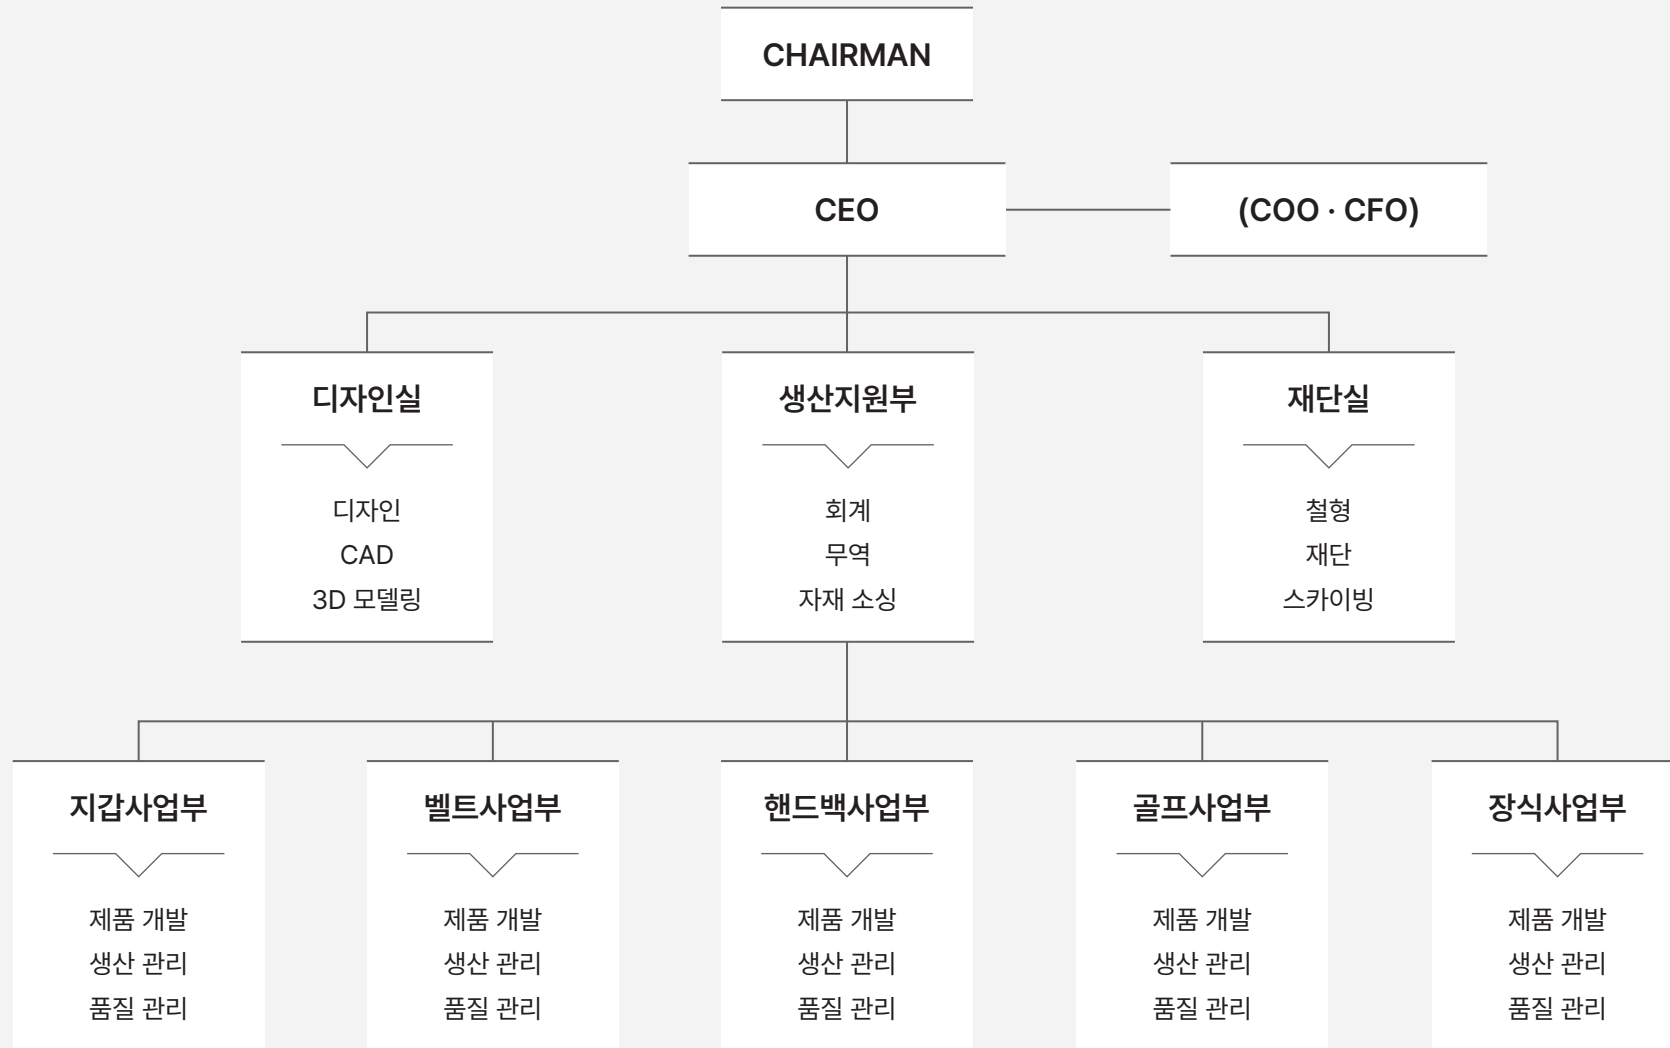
CHAIRMAN

CEO

(COO · CFO)

디자인실

디자인
CAD
3D 모델링

생산지원부

회계
무역
자재 소싱

재단실

철형
재단
스카이빙

지갑사업부

제품 개발
생산 관리
품질 관리

벨트사업부

제품 개발
생산 관리
품질 관리

핸드백사업부

제품 개발
생산 관리
품질 관리

골프사업부

제품 개발
생산 관리
품질 관리

장식사업부

제품 개발
생산 관리
품질 관리